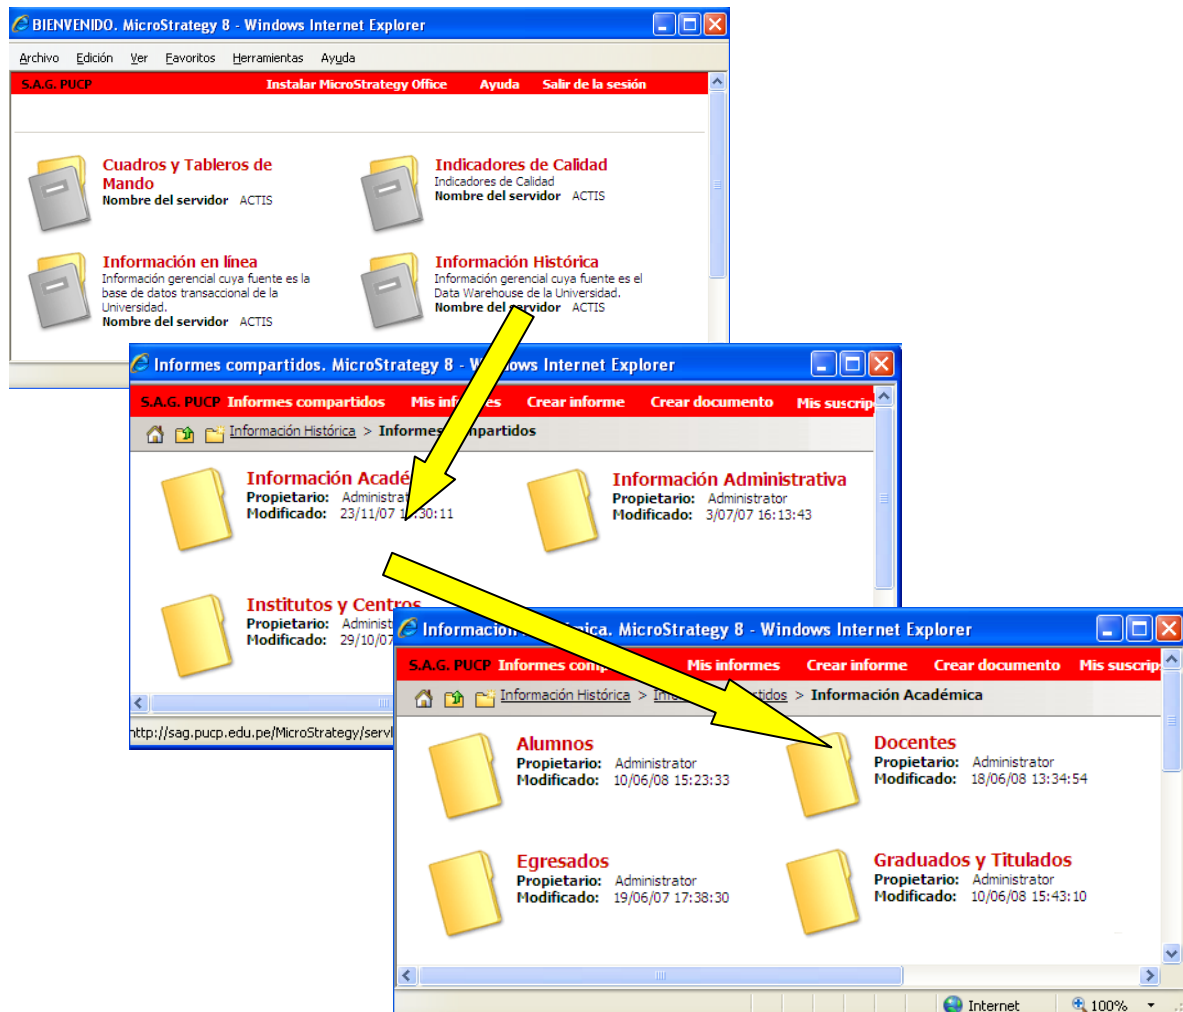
BIENVENIDO. MicroStrategy 8 - Windows Internet Explorer

Archivo Edición Ver Favoritos Herramientas Ayuda

S.A.G. PUCP Instalar MicroStrategy Office Ayuda Salir de la sesión

Cuadros y Tableros de Mando
Nombre del servidor ACTIS

Indicadores de Calidad
Indicadores de Calidad
Nombre del servidor ACTIS

Información en línea
Información gerencial cuya fuente es la base de datos transaccional de la Universidad.
Nombre del servidor ACTIS

Información Histórica
Información gerencial cuya fuente es el Data Warehouse de la Universidad.
Nombre del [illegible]rvidor ACTIS

Informes compartidos. MicroStrategy 8 - W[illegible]ows Internet Explorer

S.A.G. PUCP Informes compartidos Mis inf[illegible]es Crear informe Crear documento Mis suscrip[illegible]

Información Histórica > Informes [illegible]mpartidos

Información Acadé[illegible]
Propietario: Administrat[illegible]
Modificado: 23/11/07 1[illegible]:30:11

Información Administrativa
Propietario: Administrator
Modificado: 3/07/07 16:13:43

Institutos y Centros
Propietario: Administ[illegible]
Modificado: 29/10/07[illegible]

http://sag.pucp.edu.pe/MicroStrategy/serv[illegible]

Informaci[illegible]ica. MicroStrategy 8 - Windows Internet Explorer

S.A.G. PUCP Informes com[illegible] Mis informes Crear informe Crear documento Mis suscrip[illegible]

Información Histórica > In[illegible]tidos > Información Académica

Alumnos
Propietario: Administrator
Modificado: 10/06/08 15:23:33

Docentes
Propietario: Administrator
Modificado: 18/06/08 13:34:54

Egresados
Propietario: Administrator
Modificado: 19/06/07 17:38:30

Graduados y Titulados
Propietario: Administrator
Modificado: 10/06/08 15:43:10

Internet 100%